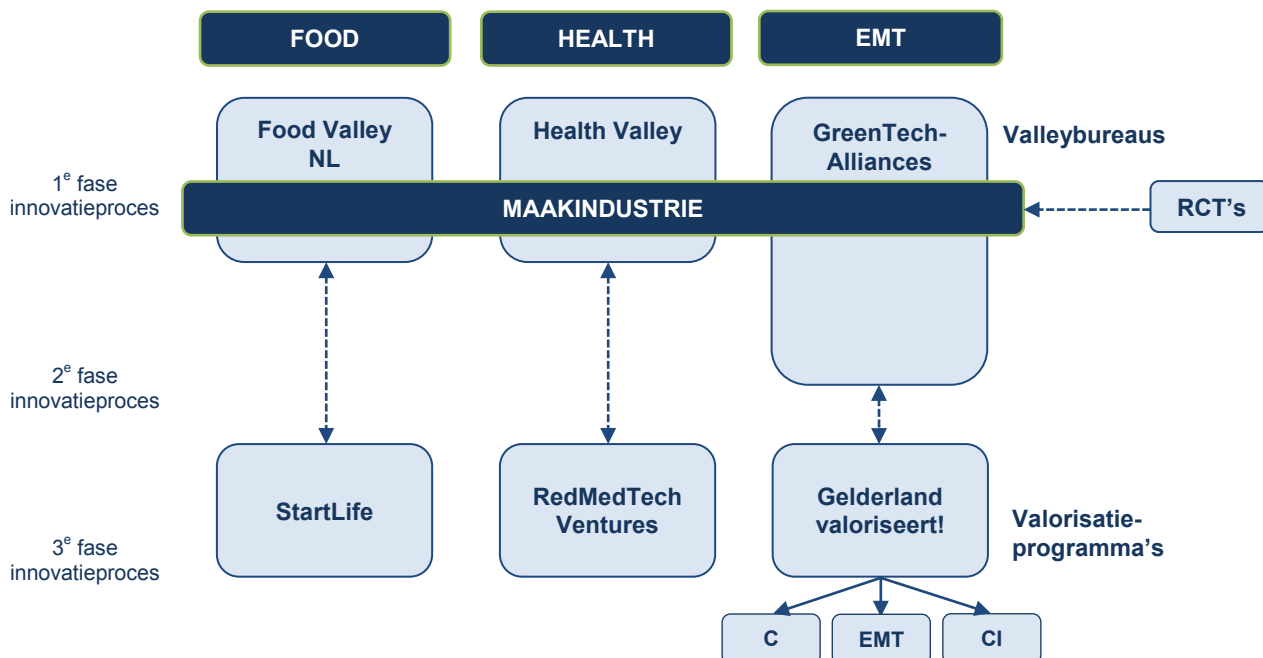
FOOD

HEALTH

EMT

Food Valley NL

Health Valley

GreenTech-Alliances

Valleybureaus

1$^{e}$ fase innovatieproces

MAAKINDUSTRIE

RCT's

2$^{e}$ fase innovatieproces

StartLife

RedMedTech Ventures

Gelderland valoriseert!

Valorisatie-programma's

3$^{e}$ fase innovatieproces

C

EMT

CI